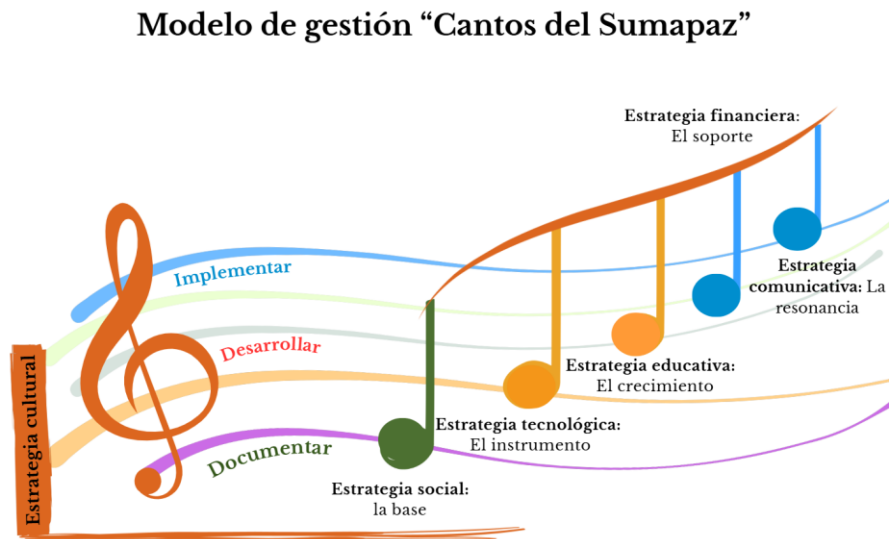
Modelo de gestión “Cantos del Sumapaz”

Estrategia financiera:
El soporte

Implementar

Estrategia comunicativa: La resonancia

Desarrollar

Estrategia educativa:
El crecimiento

Estrategia cultural

Estrategia tecnológica:
El instrumento

Documentar

Estrategia social:
la base